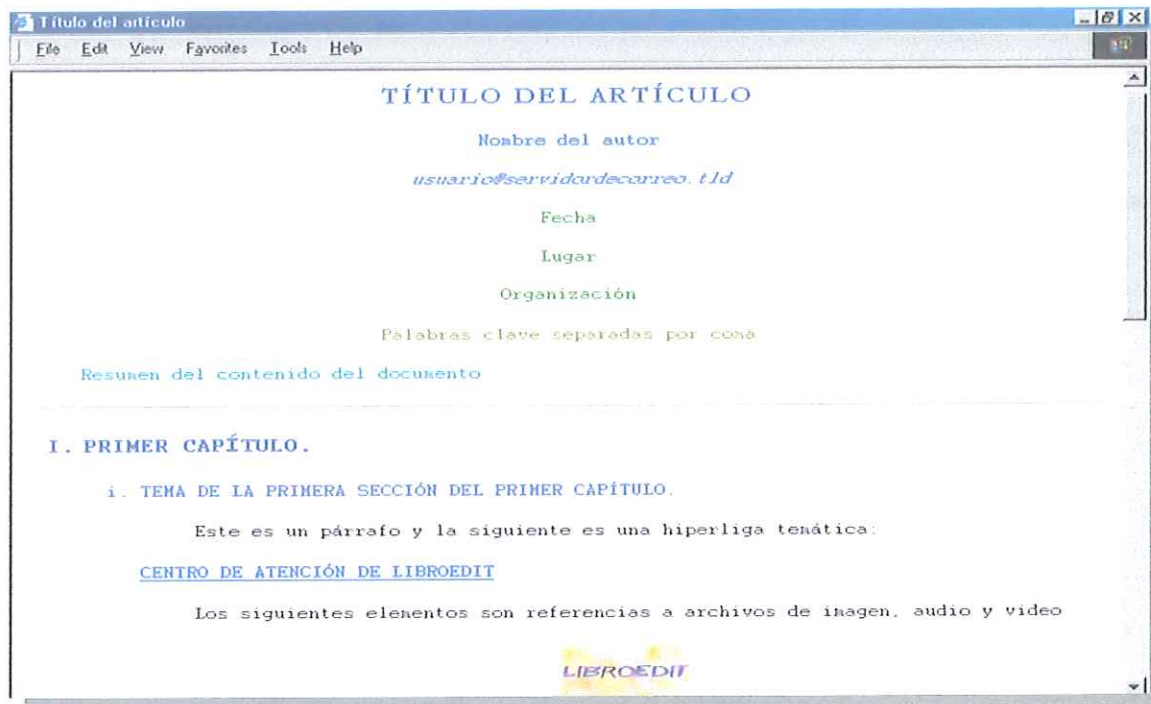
Título del artículo

File Edit View Favorites Tools Help

TÍTULO DEL ARTÍCULO

Nombre del autor

usuario@servidordecorreo.tld

Fecha

Lugar

Organización

Palabras clave separadas por coma

Resumen del contenido del documento

I. PRIMER CAPÍTULO.

i. TEMA DE LA PRIMERA SECCIÓN DEL PRIMER CAPÍTULO.

Este es un párrafo y la siguiente es una hiperliga temática:

CENTRO DE ATENCIÓN DE LIBROEDIT

Los siguientes elementos son referencias a archivos de imagen, audio y video

LIBROEDIT